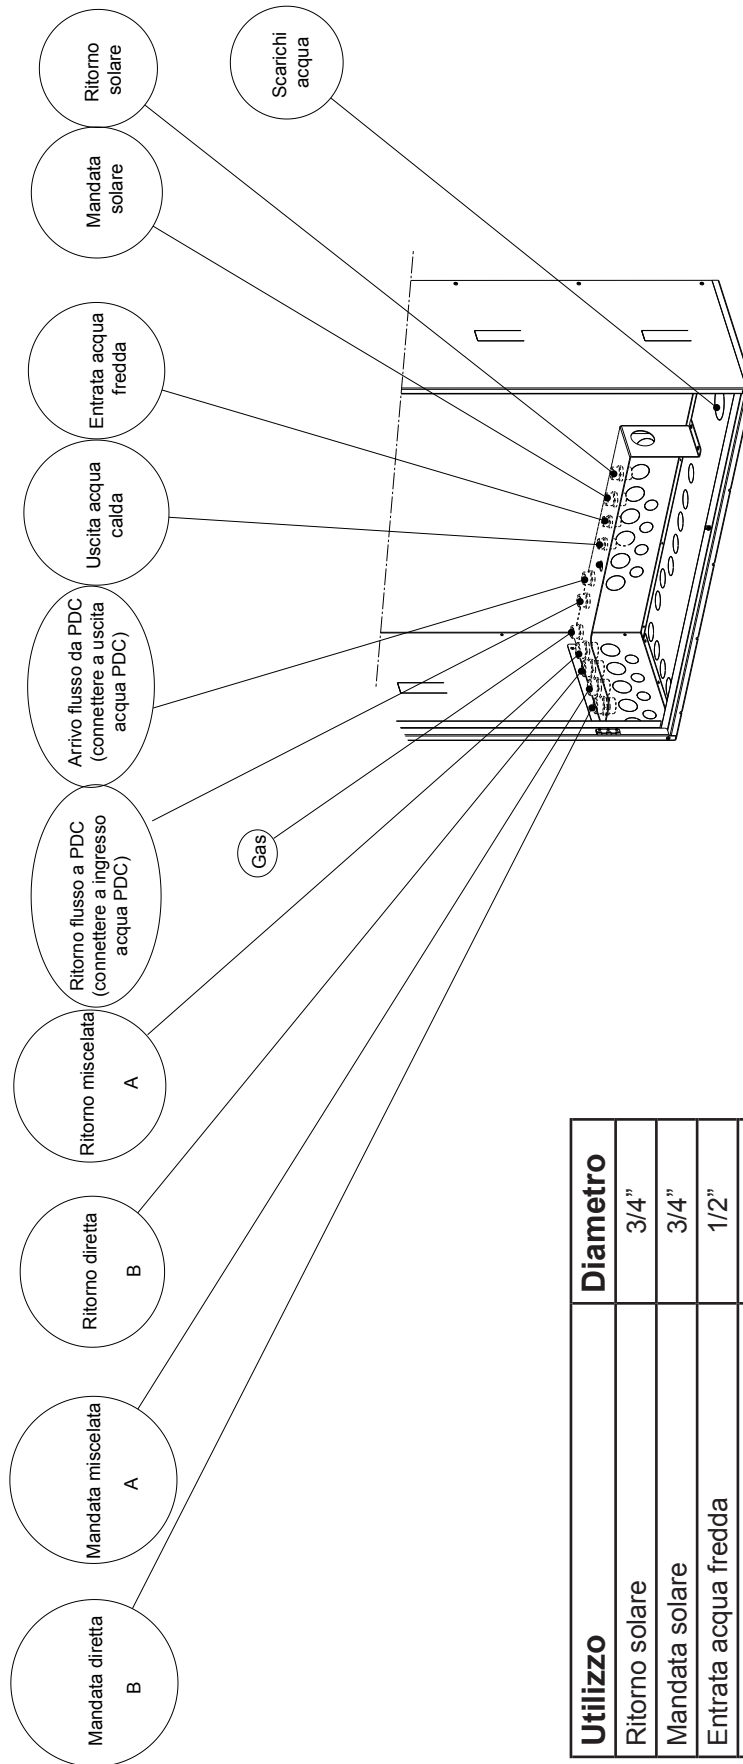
Ritorno solare

Scarichi acqua

Mandata solare

Entrata acqua fredda

Uscita acqua calda

Arrivo flusso da PDC (connettere a uscita acqua PDC)

Ritorno flusso a PDC (connettere a ingresso acqua PDC)

Gas

Ritorno miscelata A

Ritorno diretta B

Mandata miscelata A

Mandata diretta B

| Utilizzo | Diametro |
|---|---|
| Ritorno solare | 3/4” |
| Mandata solare | 3/4” |
| Entrata acqua fredda | 1/2” |